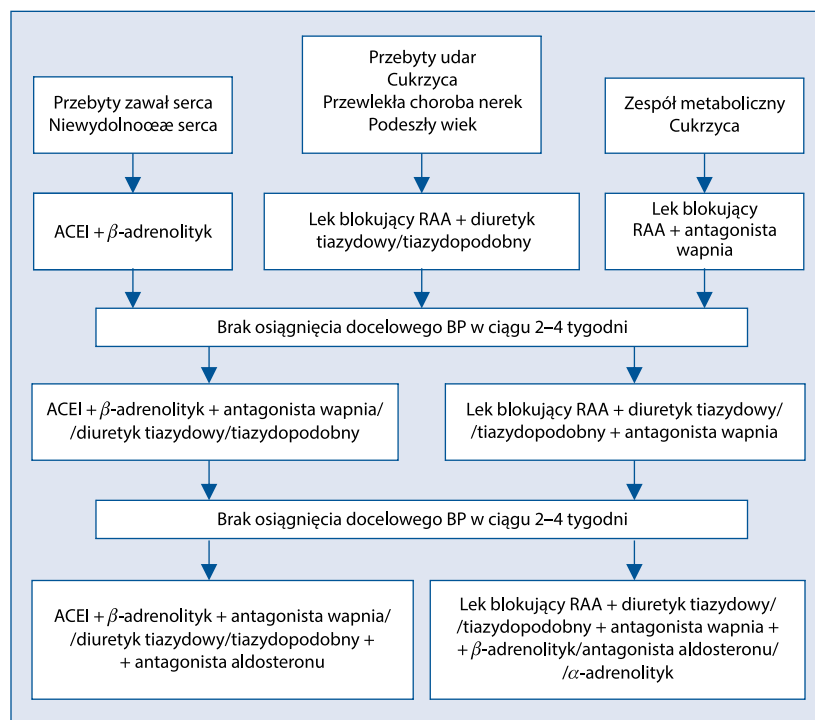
Przebyty zawał serca
Niewydolnoœæ serca

Przebyty udar
Cukrzyca
Przewlekła choroba nerek
Podeszły wiek

Zespół metaboliczny
Cukrzyca

ACEI + $\beta$-adrenolityk

Lek blokujący RAA + diuretyk tiazydowy/tiazydopodobny

Lek blokujący RAA + antagonista wapnia

Brak osiągnięcia docelowego BP w ciągu 2–4 tygodni

ACEI + $\beta$-adrenolityk + antagonista wapnia/ /diuretyk tiazydowy/tiazydopodobny

Lek blokujący RAA + diuretyk tiazydowy/ /tiazydopodobny + antagonista wapnia

Brak osiągnięcia docelowego BP w ciągu 2–4 tygodni

ACEI + $\beta$-adrenolityk + antagonista wapnia/ /diuretyk tiazydowy/tiazydopodobny + + antagonista aldosteronu

Lek blokujący RAA + diuretyk tiazydowy/ /tiazydopodobny + antagonista wapnia + + $\beta$-adrenolityk/antagonista aldosteronu/ /$\alpha$-adrenolityk